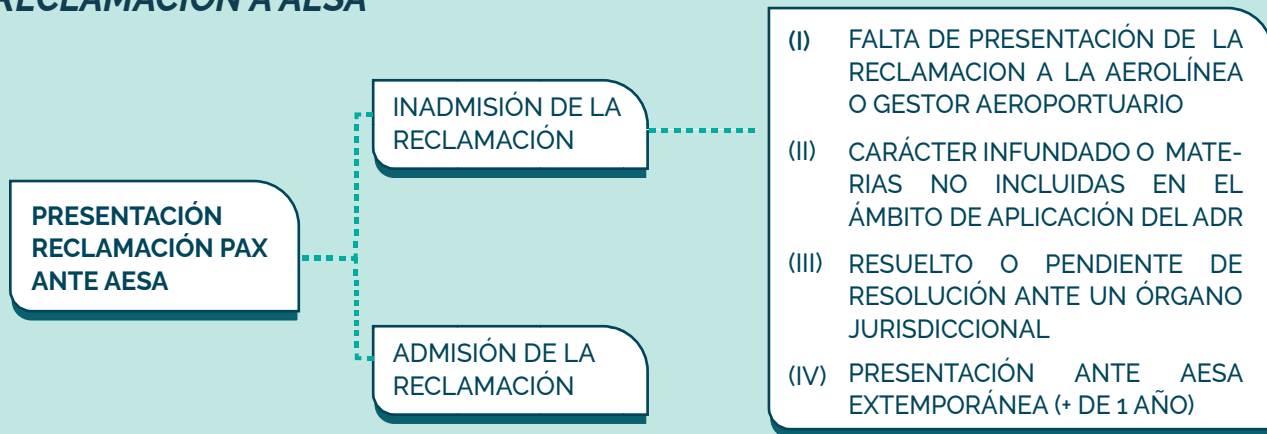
RECLAMACIÓN A AESA

PRESENTACIÓN RECLAMACIÓN PAX ANTE AESA

INADMISIÓN DE LA RECLAMACIÓN

ADMISIÓN DE LA RECLAMACIÓN

(I) FALTA DE PRESENTACIÓN DE LA RECLAMACION A LA AEROLÍNEA O GESTOR AEROPORTUARIO

(II) CARÁCTER INFUNDADO O MATERIAS NO INCLUIDAS EN EL ÁMBITO DE APLICACIÓN DEL ADR

(III) RESUELTO O PENDIENTE DE RESOLUCIÓN ANTE UN ÓRGANO JURISDICCIONAL

(IV) PRESENTACIÓN ANTE AESA EXTEMPORÁNEA (+ DE 1 AÑO)